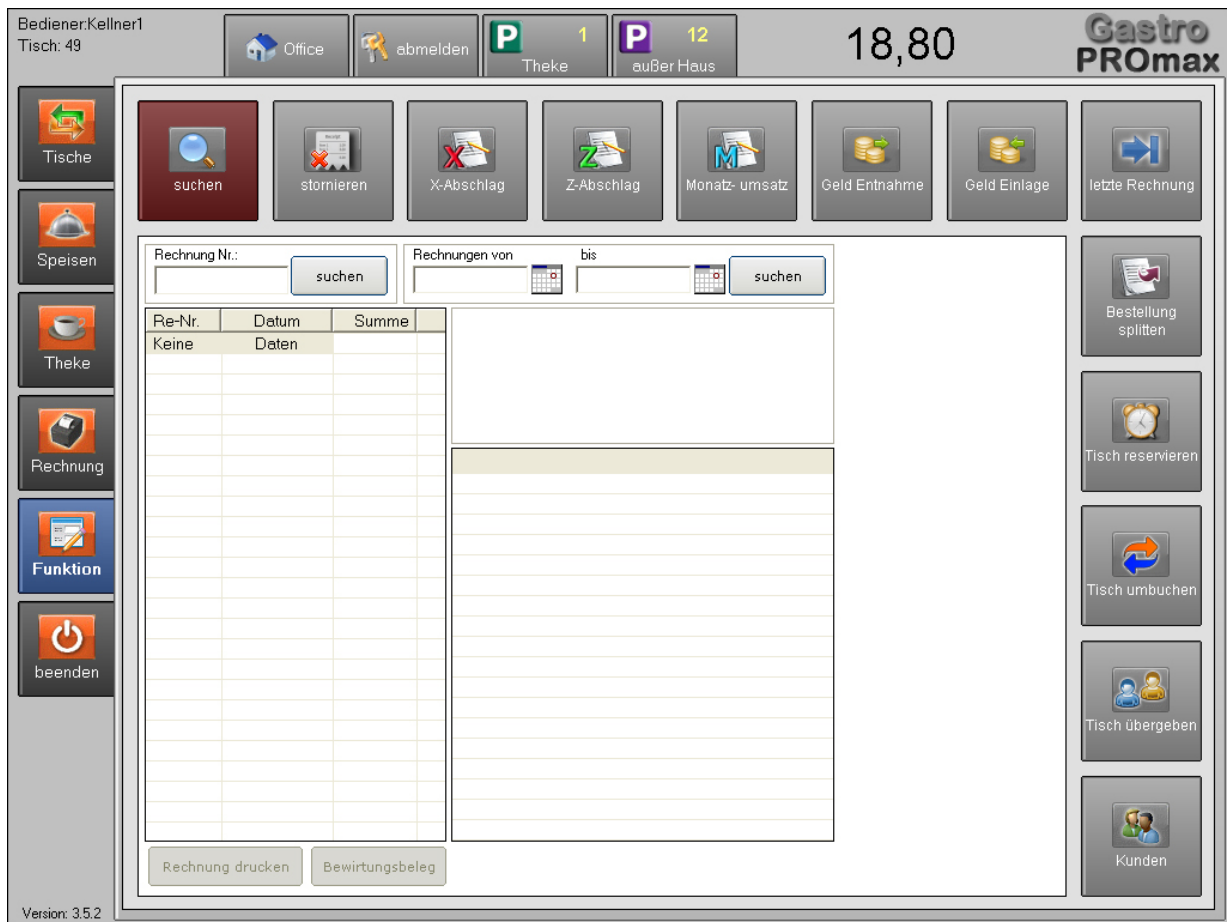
Bediener:Kellner1
Tisch: 49

Office

abmelden

P 1
Theke

P 12
außer Haus

18,80

Gastro PROmax

Tische

Speisen

Theke

Rechnung

Funktion

beenden

suchen

stornieren

X-Abschlag

Z-Abschlag

Monatz- umsatz

Geld Entnahme

Geld Einlage

letzte Rechnung

Rechnung Nr.:

suchen

Rechnungen von

bis

suchen

| Re-Nr. | Datum | Summe |
|---|---|---|
| Keine | Daten | |

Rechnung drucken

Bewirtungsbeleg

Bestellung splitten

Tisch reservieren

Tisch umbuchen

Tisch übergeben

Kunden

Version: 3.5.2